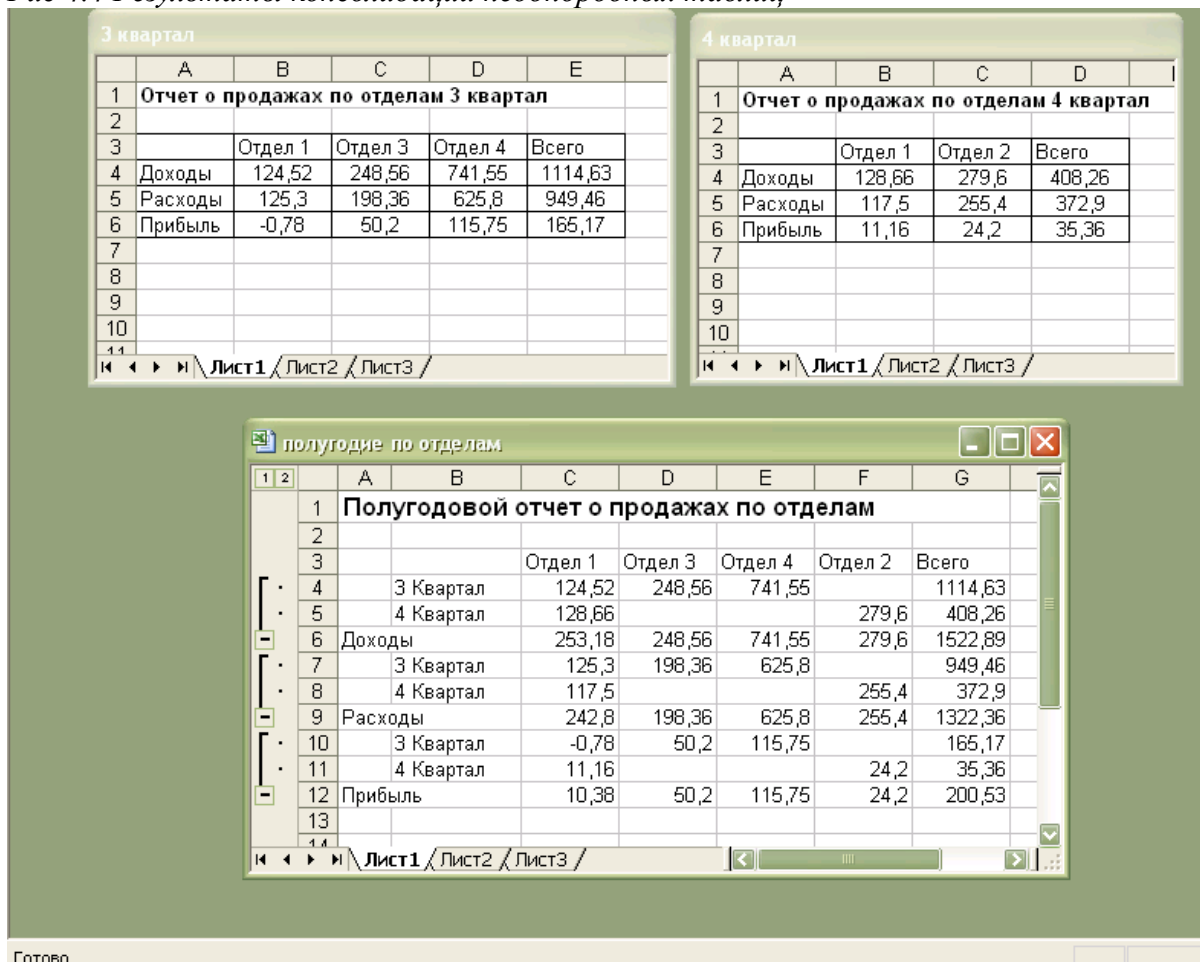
3 квартал

| | A | B | C | D | E |
|---|---|---|---|---|---|
| 1 | Отчет о продажах по отделам 3 квартал | | | | |
| 2 | | | | | |
| 3 | | Отдел 1 | Отдел 3 | Отдел 4 | Всего |
| 4 | Доходы | 124,52 | 248,56 | 741,55 | 1114,63 |
| 5 | Расходы | 125,3 | 198,36 | 625,8 | 949,46 |
| 6 | Прибыль | -0,78 | 50,2 | 115,75 | 165,17 |
| 7 | | | | | |
| 8 | | | | | |
| 9 | | | | | |
| 10 | | | | | |

Лист1 Лист2 Лист3

4 квартал

| | A | B | C | D |
|---|---|---|---|---|
| 1 | Отчет о продажах по отделам 4 квартал | | | |
| 2 | | | | |
| 3 | | Отдел 1 | Отдел 2 | Всего |
| 4 | Доходы | 128,66 | 279,6 | 408,26 |
| 5 | Расходы | 117,5 | 255,4 | 372,9 |
| 6 | Прибыль | 11,16 | 24,2 | 35,36 |
| 7 | | | | |
| 8 | | | | |
| 9 | | | | |
| 10 | | | | |

Лист1 Лист2 Лист3

полугодие по отделам

1 2

| | A | B | C | D | E | F | G |
|---|---|---|---|---|---|---|---|
| 1 | Полугодовой отчет о продажах по отделам | | | | | | |
| 2 | | | | | | | |
| 3 | | | Отдел 1 | Отдел 3 | Отдел 4 | Отдел 2 | Всего |
| 4 | | 3 Квартал | 124,52 | 248,56 | 741,55 | | 1114,63 |
| 5 | | 4 Квартал | 128,66 | | | 279,6 | 408,26 |
| 6 | Доходы | | 253,18 | 248,56 | 741,55 | 279,6 | 1522,89 |
| 7 | | 3 Квартал | 125,3 | 198,36 | 625,8 | | 949,46 |
| 8 | | 4 Квартал | 117,5 | | | 255,4 | 372,9 |
| 9 | Расходы | | 242,8 | 198,36 | 625,8 | 255,4 | 1322,36 |
| 10 | | 3 Квартал | -0,78 | 50,2 | 115,75 | | 165,17 |
| 11 | | 4 Квартал | 11,16 | | | 24,2 | 35,36 |
| 12 | Прибыль | | 10,38 | 50,2 | 115,75 | 24,2 | 200,53 |
| 13 | | | | | | | |

Лист1 Лист2 Лист3

Готово